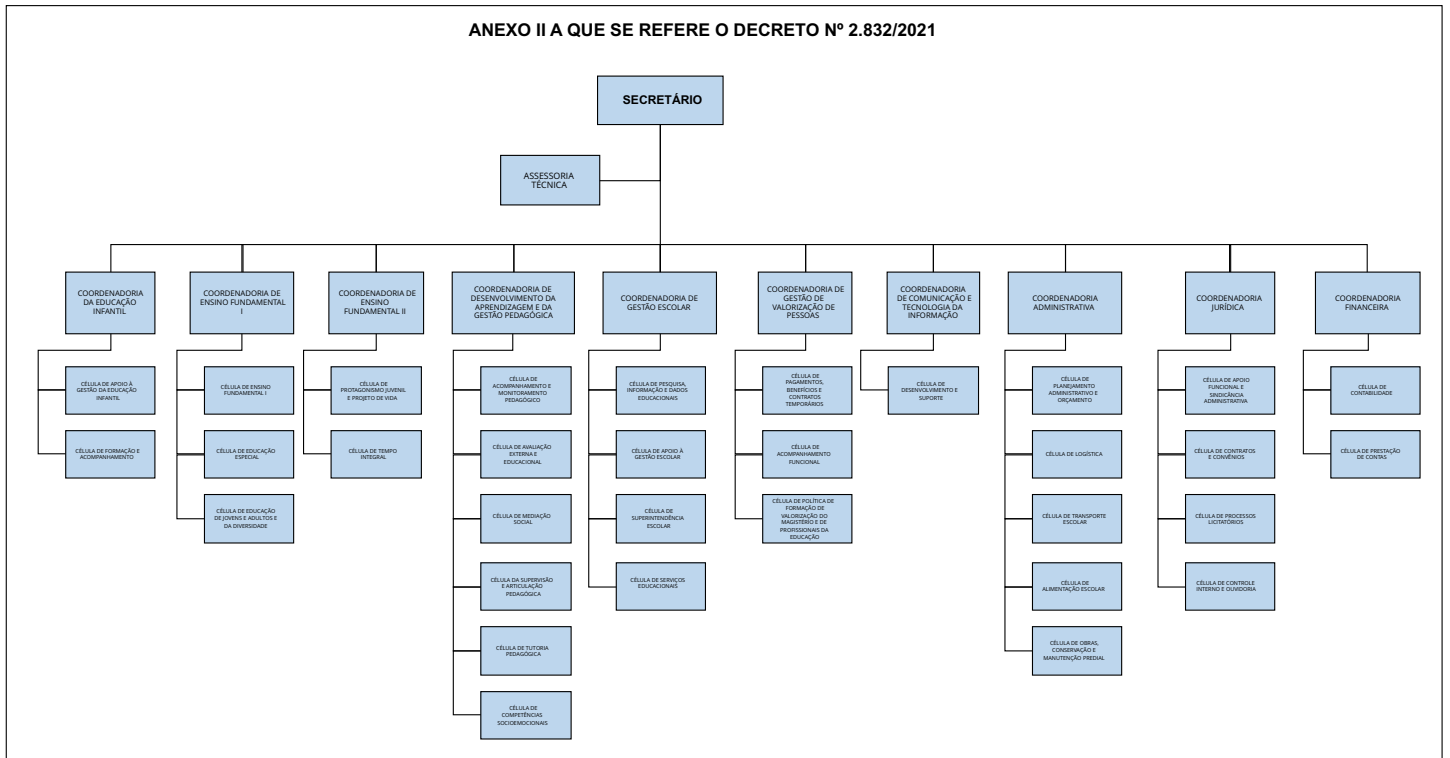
ANEXO II A QUE SE REFERE O DECRETO Nº 2.832/2021

SECRETÁRIO

ASSESSORIA TÉCNICA

COORDENADORIA DA EDUCAÇÃO INFANTIL

CÉLULA DE APOIO À GESTÃO DA EDUCAÇÃO INFANTIL

CÉLULA DE FORMAÇÃO E ACOMPANHAMENTO

COORDENADORIA DE ENSINO FUNDAMENTAL I

CÉLULA DE ENSINO FUNDAMENTAL I

CÉLULA DE EDUCAÇÃO ESPECIAL

CÉLULA DE EDUCAÇÃO DE JOVENS E ADULTOS E DA DIVERSIDADE

COORDENADORIA DE ENSINO FUNDAMENTAL II

CÉLULA DE PROTAGONISMO JUVENIL E PROJETO DE VIDA

CÉLULA DE TEMPO INTEGRAL

COORDENADORIA DE DESENVOLVIMENTO DA APRENDIZAGEM E DA GESTÃO PEDAGÓGICA

CÉLULA DE ACOMPANHAMENTO E MONITORAMENTO PEDAGÓGICO

CÉLULA DE AVALIAÇÃO EXTERNA E EDUCACIONAL

CÉLULA DE MEDIAÇÃO SOCIAL

CÉLULA DA SUPERVISÃO E ARTICULAÇÃO PEDAGÓGICA

CÉLULA DE TUTORIA PEDAGÓGICA

CÉLULA DE COMPETÊNCIAS SOCIOEMOCIONAIS

COORDENADORIA DE GESTÃO ESCOLAR

CÉLULA DE PESQUISA, INFORMAÇÃO E DADOS EDUCACIONAIS

CÉLULA DE APOIO À GESTÃO ESCOLAR

CÉLULA DE SUPERINTENDÊNCIA ESCOLAR

CÉLULA DE SERVIÇOS EDUCACIONAIS

COORDENADORIA DE GESTÃO DE VALORIZAÇÃO DE PESSOAS

CÉLULA DE PAGAMENTOS, BENEFÍCIOS E CONTRATOS TEMPORÁRIOS

CÉLULA DE ACOMPANHAMENTO FUNCIONAL

CÉLULA DE POLÍTICA DE FORMAÇÃO DE VALORIZAÇÃO DO MAGISTÉRIO E DE PROFISSIONAIS DA EDUCAÇÃO

COORDENADORIA DE COMUNICAÇÃO E TECNOLOGIA DA INFORMAÇÃO

CÉLULA DE DESENVOLVIMENTO E SUPORTE

COORDENADORIA ADMINISTRATIVA

CÉLULA DE PLANEJAMENTO ADMINISTRATIVO E ORÇAMENTO

CÉLULA DE LOGÍSTICA

CÉLULA DE TRANSPORTE ESCOLAR

CÉLULA DE ALIMENTAÇÃO ESCOLAR

CÉLULA DE OBRAS, CONSERVAÇÃO E MANUTENÇÃO PREDIAL

COORDENADORIA JURÍDICA

CÉLULA DE APOIO FUNCIONAL E SINDICÂNCIA ADMINISTRATIVA

CÉLULA DE CONTRATOS E CONVÊNIOS

CÉLULA DE PROCESSOS LICITATÓRIOS

CÉLULA DE CONTROLE INTERNO E OUVIDORIA

COORDENADORIA FINANCEIRA

CÉLULA DE CONTABILIDADE

CÉLULA DE PRESTAÇÃO DE CONTAS